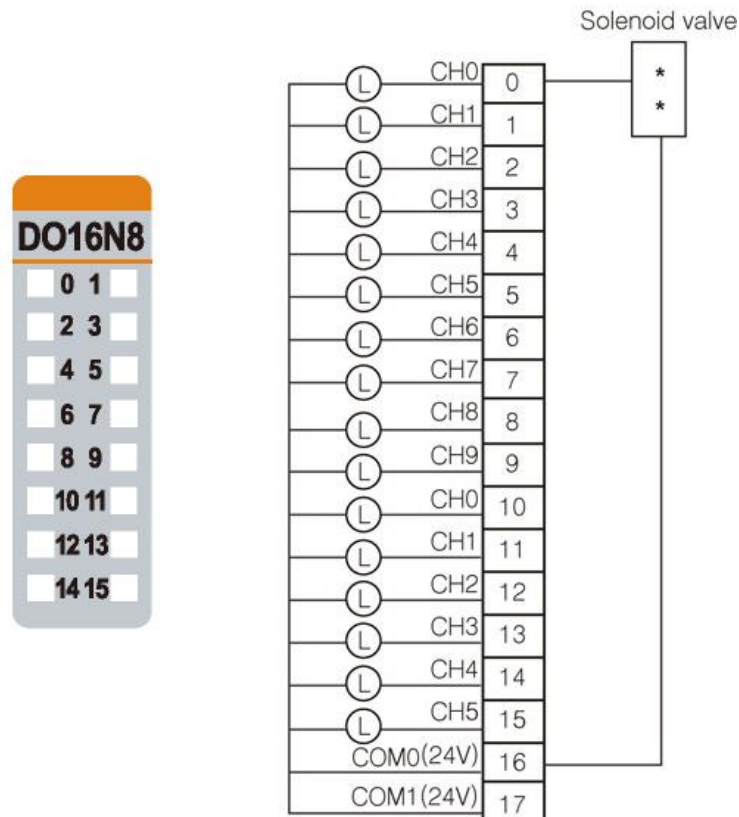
DO16N8

| 0 | 1 |
|---|---|
| 2 | 3 |
| 4 | 5 |
| 6 | 7 |
| 8 | 9 |
| 10 | 11 |
| 12 | 13 |
| 14 | 15 |

Solenoid valve

*
*

| | | |
|---|---|---|
| L | CH0 | 0 |
| L | CH1 | 1 |
| L | CH2 | 2 |
| L | CH3 | 3 |
| L | CH4 | 4 |
| L | CH5 | 5 |
| L | CH6 | 6 |
| L | CH7 | 7 |
| L | CH8 | 8 |
| L | CH9 | 9 |
| L | CH0 | 10 |
| L | CH1 | 11 |
| L | CH2 | 12 |
| L | CH3 | 13 |
| L | CH4 | 14 |
| L | CH5 | 15 |
| | COM0(24V) | 16 |
| | COM1(24V) | 17 |